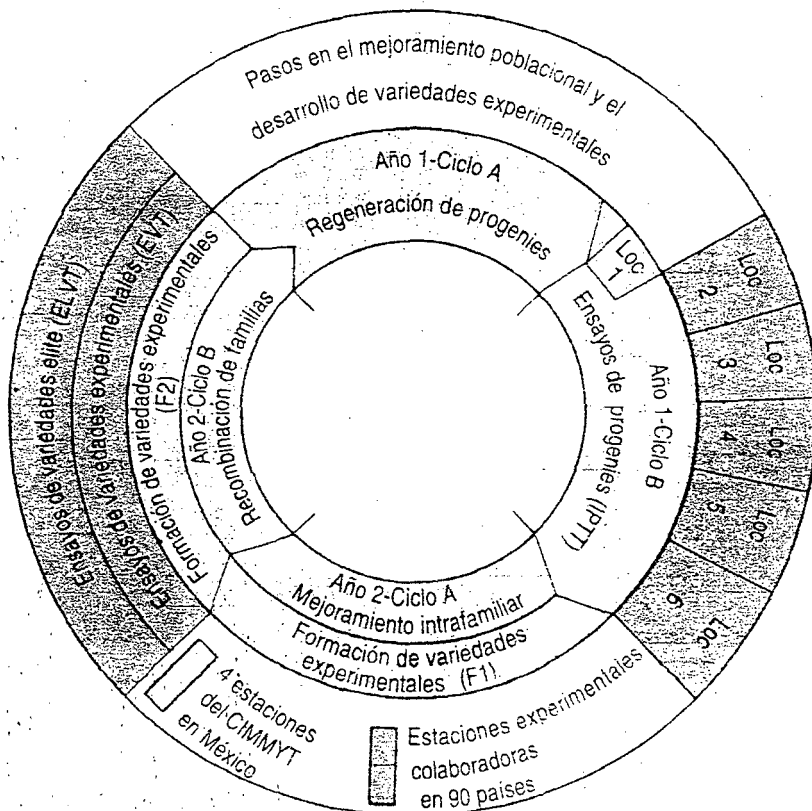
Pasos en el mejoramiento poblacional y el desarrollo de variedades experimentales

Año 1-Ciclo A
Regeneración de progenies

Loc 1

Loc 2

Loc 3

Loc 4

Loc 5

Loc 6

Año 1-Ciclo B
Ensayos de progenies (IPTT)

Año 2-Ciclo A
Mejoramiento intrafamiliar

Formación de variedades experimentales (F1)

Año 2-Ciclo B
Recombinación de familias

Formación de variedades experimentales (F2)

Ensayos de variedades experimentales (EVT)

Ensayos de variedades élite (ELVT)

4 estaciones del CIMMYT en México

Estaciones experimentales colaboradoras en 90 paises